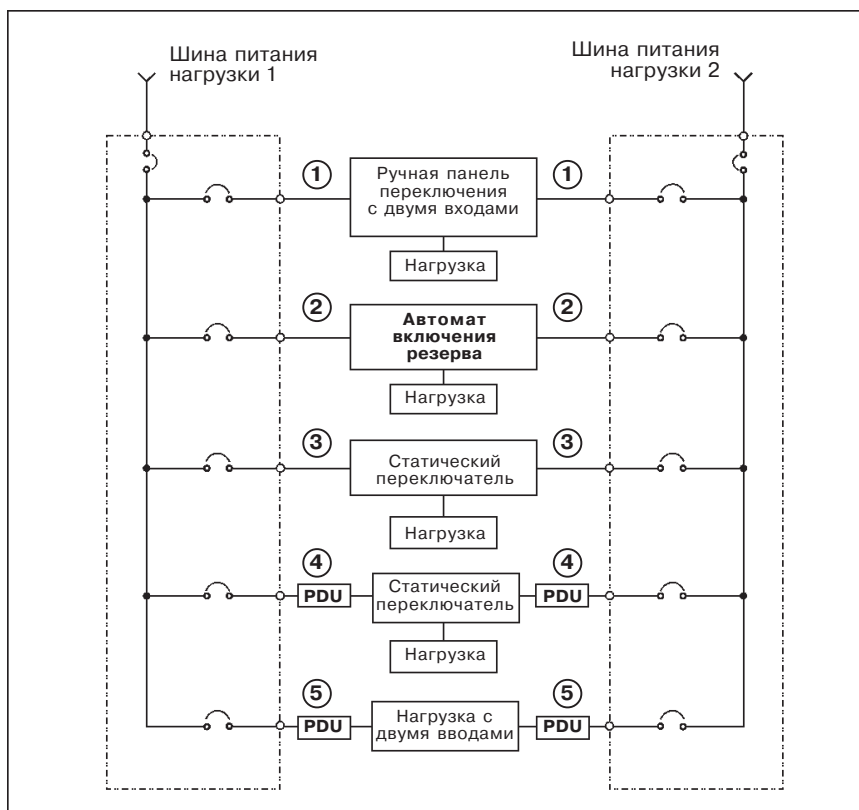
Шина питания нагрузки 1

Шина питания нагрузки 2

1 Ручная панель переключения с двумя входами 1

Нагрузка

2 Автомат включения резерва 2

Нагрузка

3 Статический переключатель 3

Нагрузка

4 PDU Статический переключатель PDU 4

Нагрузка

5 PDU Нагрузка с двумя вводами PDU 5